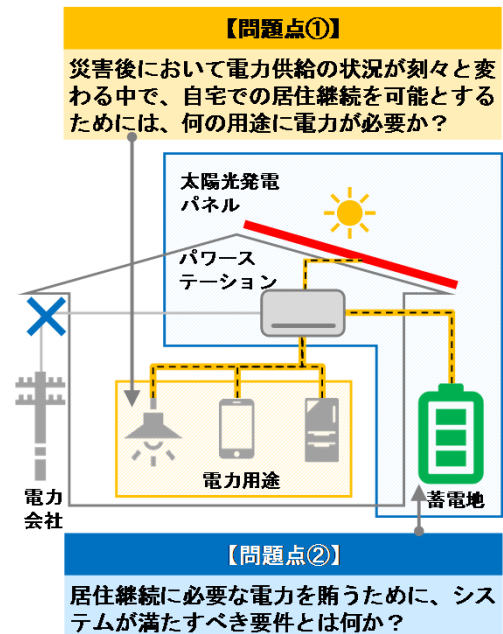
【問題点①】
災害後において電力供給の状況が刻々と変わる中で、自宅での居住継続を可能とするためには、何の用途に電力が必要か？

太陽光発電
パネル

パワース
テーション

電力
会社

電力用途

蓄電池

【問題点②】
居住継続に必要な電力を賄うために、システムが満たすべき要件とは何か？